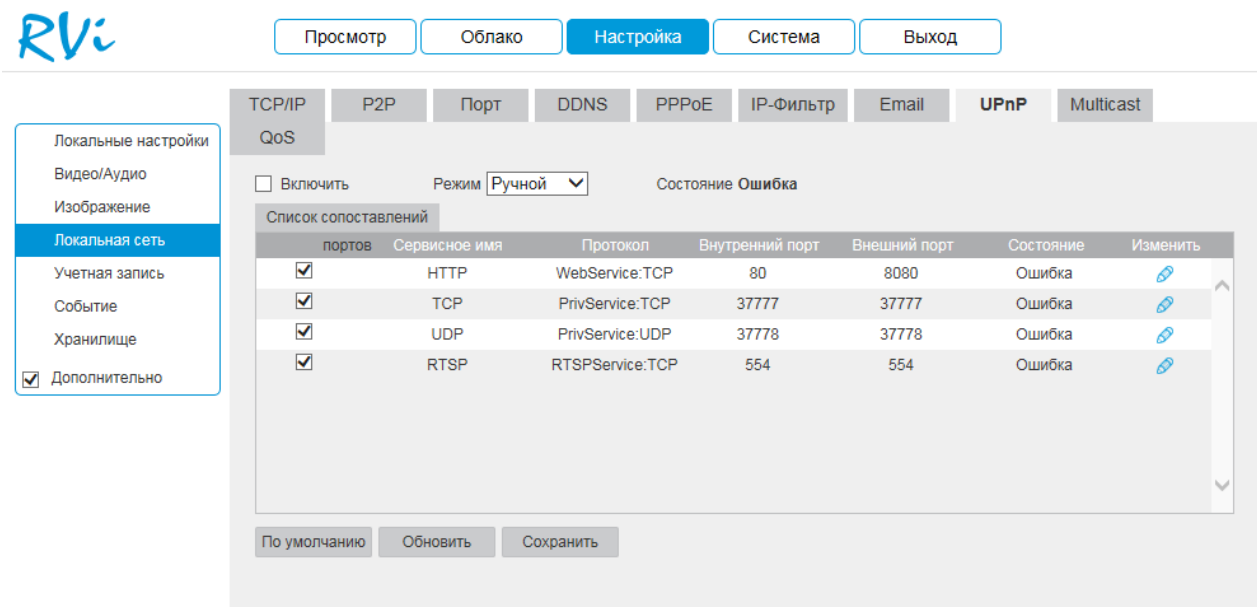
RVi

Просмотр | Облако | Настройка | Система | Выход

Локальные настройки
Видео/Аудио
Изображение
Локальная сеть
Учетная запись
Событие
Хранилище
Дополнительно

TCP/IP | P2P | Порт | DDNS | PPPoE | IP-Фильтр | Email | UPnP | Multicast | QoS

Включить Режим Ручной Состояние Ошибка

Список сопоставлений

| портов | Сервисное имя | Протокол | Внутренний порт | Внешний порт | Состояние | Изменить |
|---|---|---|---|---|---|---|
| ☑ | HTTP | WebService:TCP | 80 | 8080 | Ошибка | |
| ☑ | TCP | PrivService:TCP | 37777 | 37777 | Ошибка | |
| ☑ | UDP | PrivService:UDP | 37778 | 37778 | Ошибка | |
| ☑ | RTSP | RTSPService:TCP | 554 | 554 | Ошибка | |

По умолчанию | Обновить | Сохранить